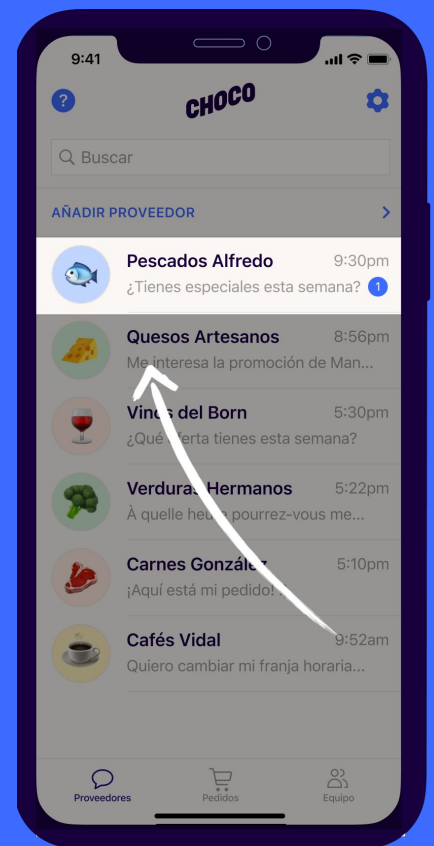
9:41

CHOCO

Buscar

AÑADIR PROVEEDOR

Pescados Alfredo 9:30pm
¿Tienes especiales esta semana? 1

Quesos Artesanos 8:56pm
Me interesa la promoción de Man...

Vinos del Born 5:30pm
¿Qué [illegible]erta tienes esta semana?

Verduras Hermanos 5:22pm
À quelle heu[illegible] pourrez-vous me...

Carnes Gonzál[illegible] 5:10pm
¡Aquí está mi pedido! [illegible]

Cafés Vidal 9:52am
Quiero cambiar mi franja horaria...

Proveedores
Pedidos
Equipo